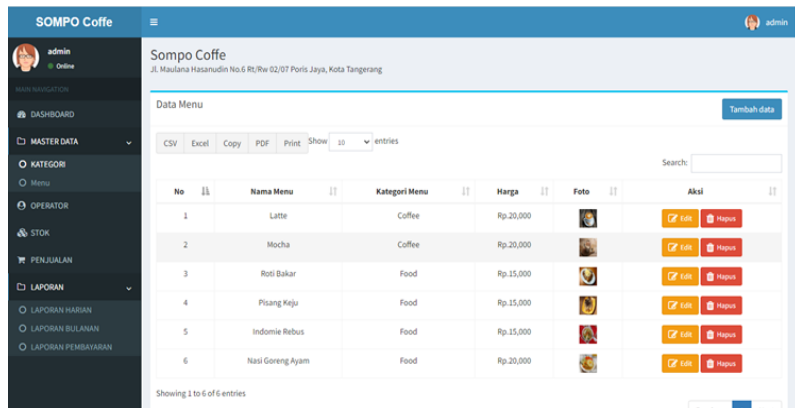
SOMPO Coffe

admin

admin
Online

MAIN NAVIGATION

DASHBOARD

MASTER DATA

KATEGORI

Menu

OPERATOR

STOK

PENJUALAN

LAPORAN

LAPORAN HARIAN

LAPORAN BULANAN

LAPORAN PEMBAYARAN

Sompo Coffe
Jl. Maulana Hasanudin No.6 Rt/Rw 02/07 Poris Jaya, Kota Tangerang

Data Menu

Tambah data

CSV Excel Copy PDF Print Show 10 entries

Search:

| No | Nama Menu | Kategori Menu | Harga | Foto | Aksi |
|---|---|---|---|---|---|
| 1 | Latte | Coffee | Rp.20,000 | | Edit Hapus |
| 2 | Mocha | Coffee | Rp.20,000 | | Edit Hapus |
| 3 | Roti Bakar | Food | Rp.15,000 | | Edit Hapus |
| 4 | Pisang Keju | Food | Rp.15,000 | | Edit Hapus |
| 5 | Indomie Rebus | Food | Rp.15,000 | | Edit Hapus |
| 6 | Nasi Goreng Ayam | Food | Rp.20,000 | | Edit Hapus |

Showing 1 to 6 of 6 entries